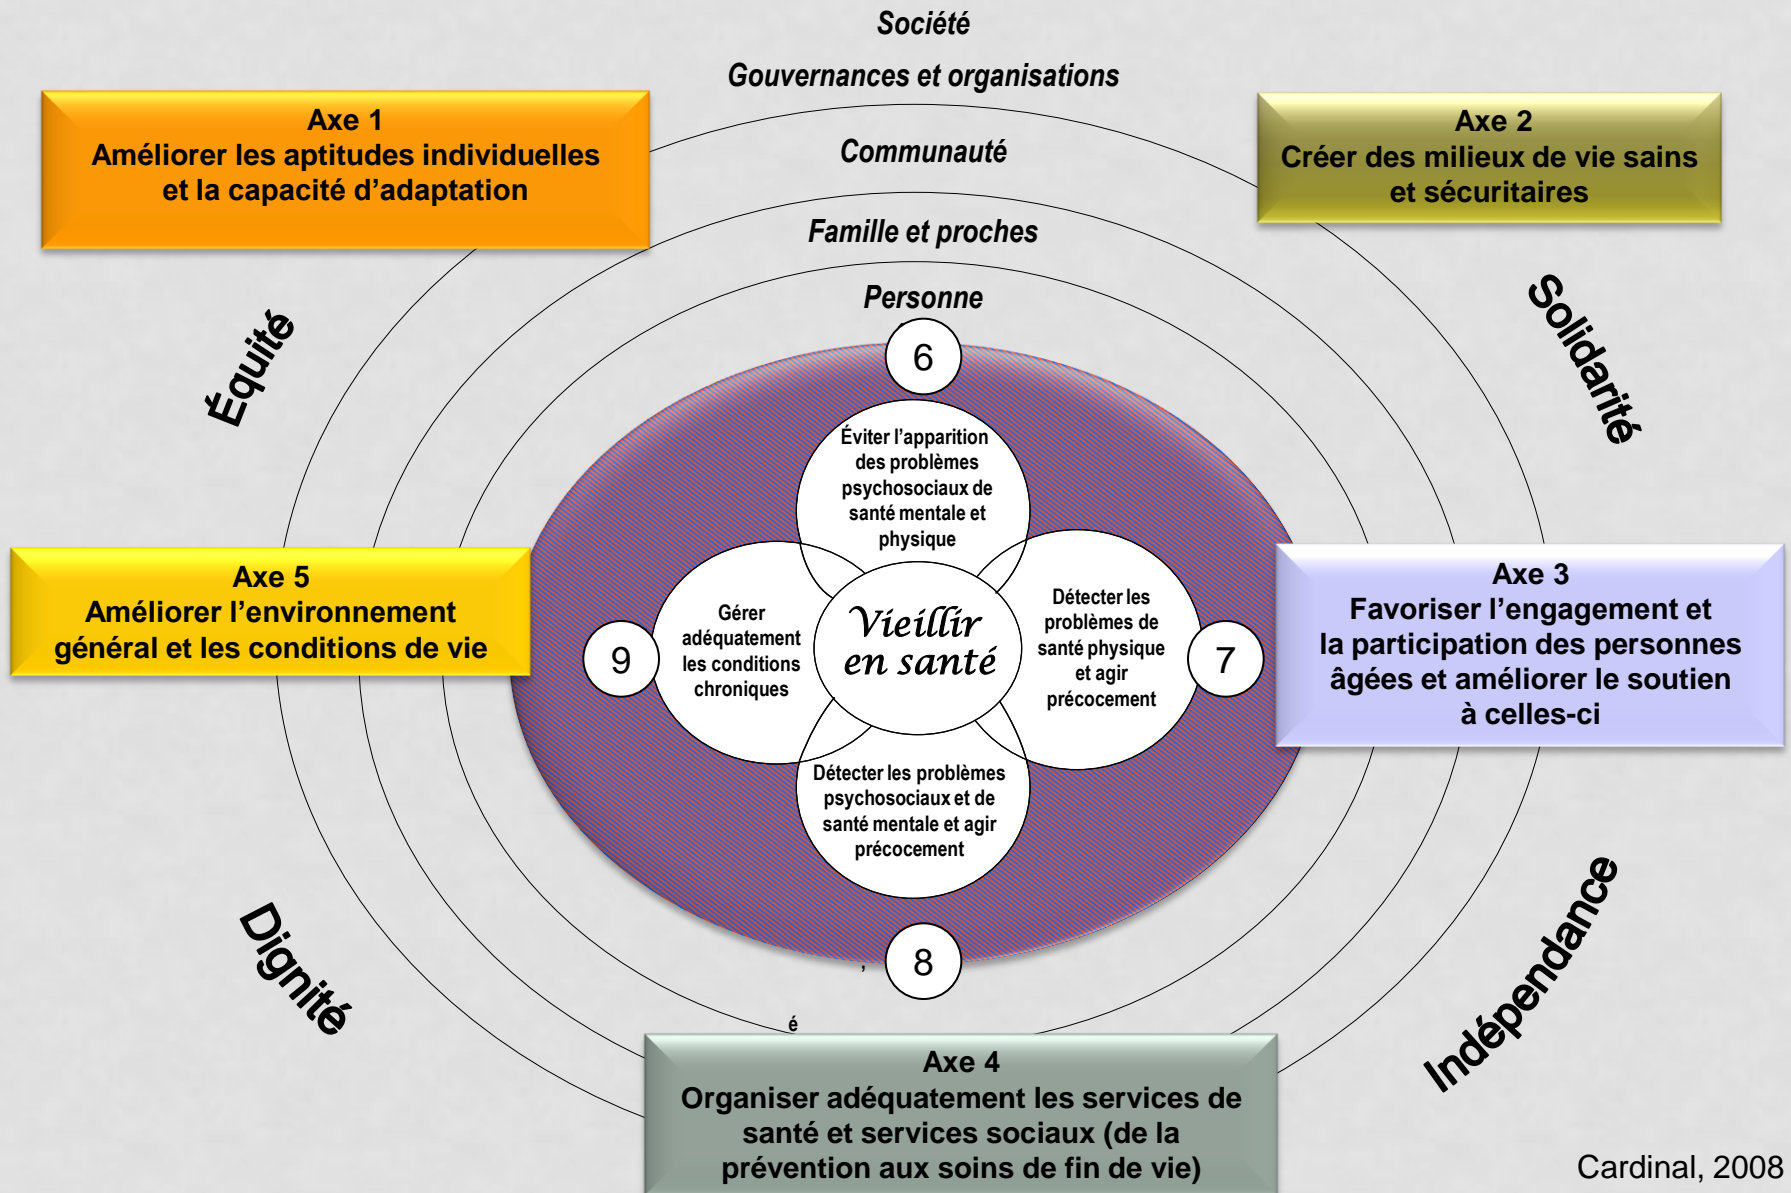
Société

Gouvernances et organisations

Axe 1
Améliorer les aptitudes individuelles et la capacité d'adaptation

Communauté

Axe 2
Créer des milieux de vie sains et sécuritaires

Famille et proches

Personne

Équité

Solidarité

6

Éviter l'apparition des problèmes psychosociaux de santé mentale et physique

Axe 5
Améliorer l'environnement général et les conditions de vie

9

Gérer adéquatement les conditions chroniques

Vieillir en santé

Détecter les problèmes de santé physique et agir précocement

7

Axe 3
Favoriser l'engagement et la participation des personnes âgées et améliorer le soutien à celles-ci

Détecter les problèmes psychosociaux et de santé mentale et agir précocement

8

Dignité

Indépendance

é

Axe 4
Organiser adéquatement les services de santé et services sociaux (de la prévention aux soins de fin de vie)

Cardinal, 2008